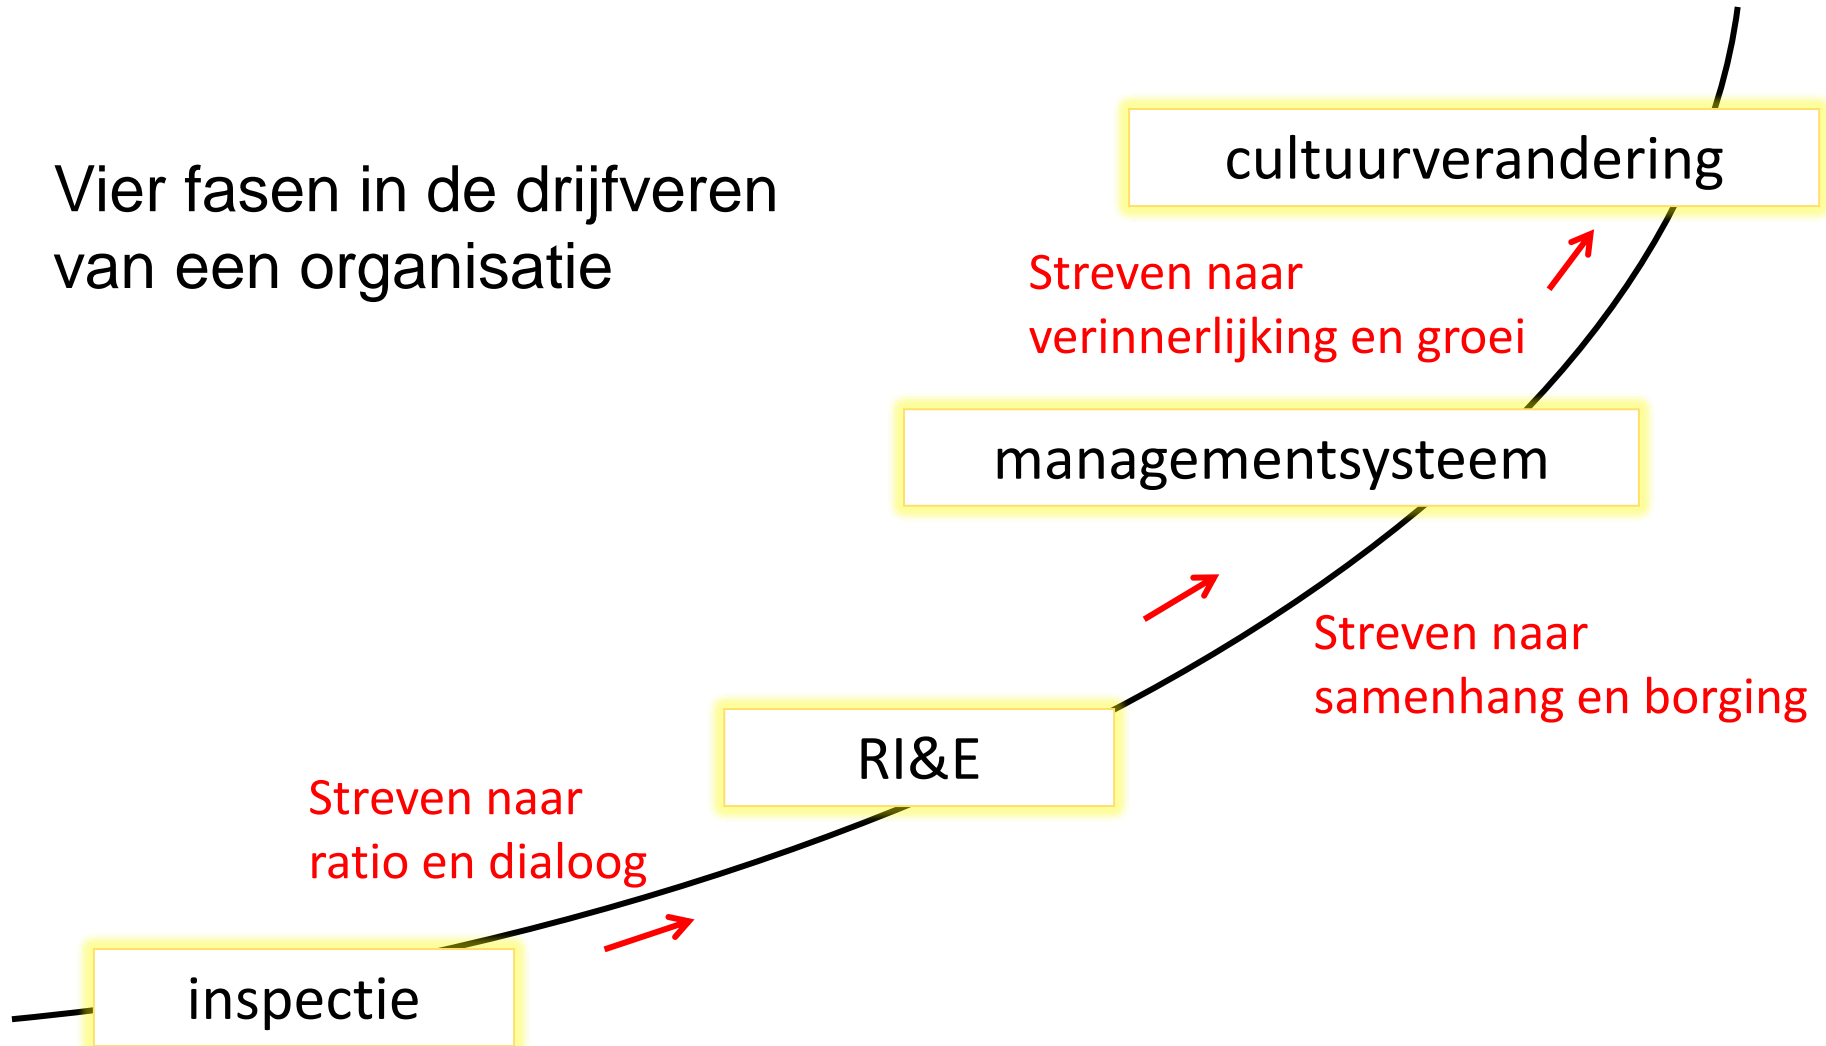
Vier fasen in de drijfveren van een organisatie

cultuurverandering

Streven naar verinnerlijking en groei

managementsysteem

Streven naar samenhang en borging

RI&E

Streven naar ratio en dialoog

inspectie